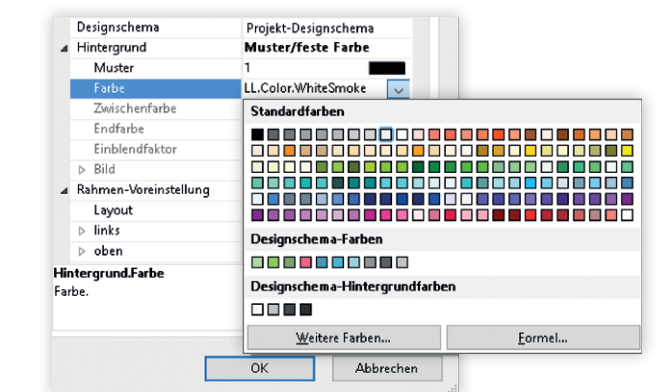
| Designschema | Projekt-Designschema |
|---|---|
| Hintergrund | **Muster/feste Farbe** |
| Muster | 1 |
| Farbe | LL.Color.WhiteSmoke |
| Zwischenfarbe | |
| Endfarbe | |
| Einblendfaktor | |
| Bild | |
| Rahmen-Voreinstellung | |
| Layout | |
| links | |
| oben | |

**Hintergrund.Farbe**
Farbe.

**Standardfarben**

**Designschema-Farben**

**Designschema-Hintergrundfarben**

Weitere Farben...

Formel...

OK

Abbrechen